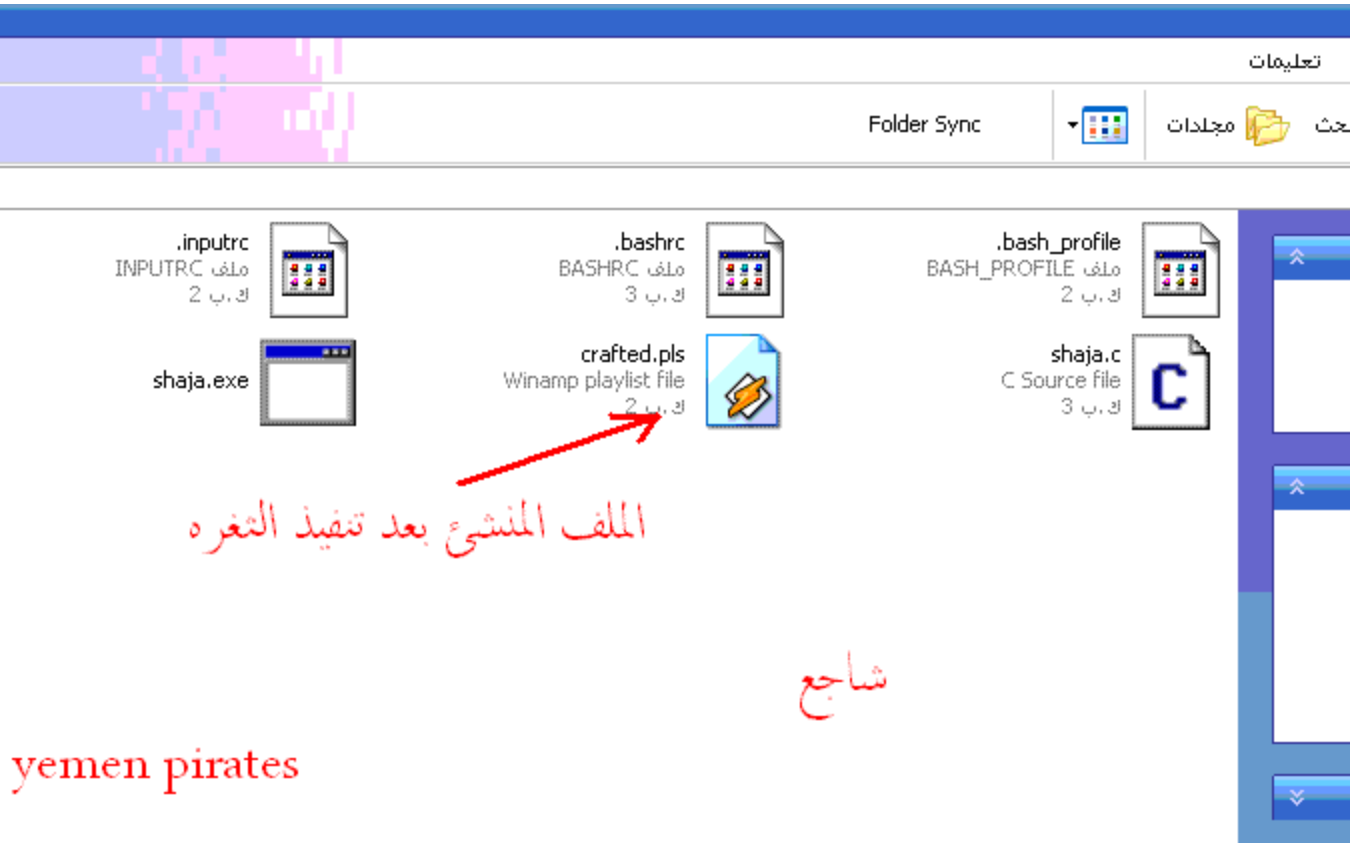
تعليمات

حث مجلدات Folder Sync

.bash_profile
ملف BASH_PROFILE
2 ك.ب

.bashrc
ملف BASHRC
3 ك.ب

.inputrc
ملف INPUTRC
2 ك.ب

shaja.c
C Source file
3 ك.ب

crafted.pls
Winamp playlist file
2 ك.ب

shaja.exe

الملف المنشئ بعد تنفيذ الثغره

شاجع

yemen pirates